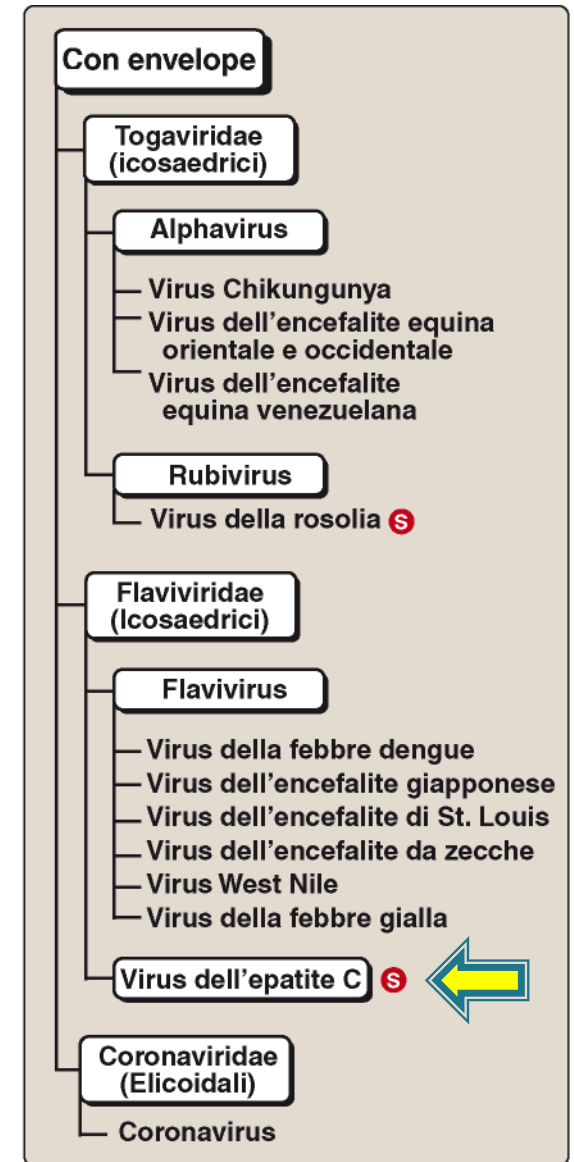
Con envelope

Togaviridae (icosaedrici)

Alphavirus

Virus Chikungunya

Virus dell’encefalite equina orientale e occidentale

Virus dell’encefalite equina venezuelana

Rubivirus

Virus della rosolia S

Flaviviridae (Icosaedrici)

Flavivirus

Virus della febbre dengue

Virus dell’encefalite giapponese

Virus dell’encefalite di St. Louis

Virus dell’encefalite da zecche

Virus West Nile

Virus della febbre gialla

Virus dell’epatite C S

Coronaviridae (Elicoidali)

Coronavirus